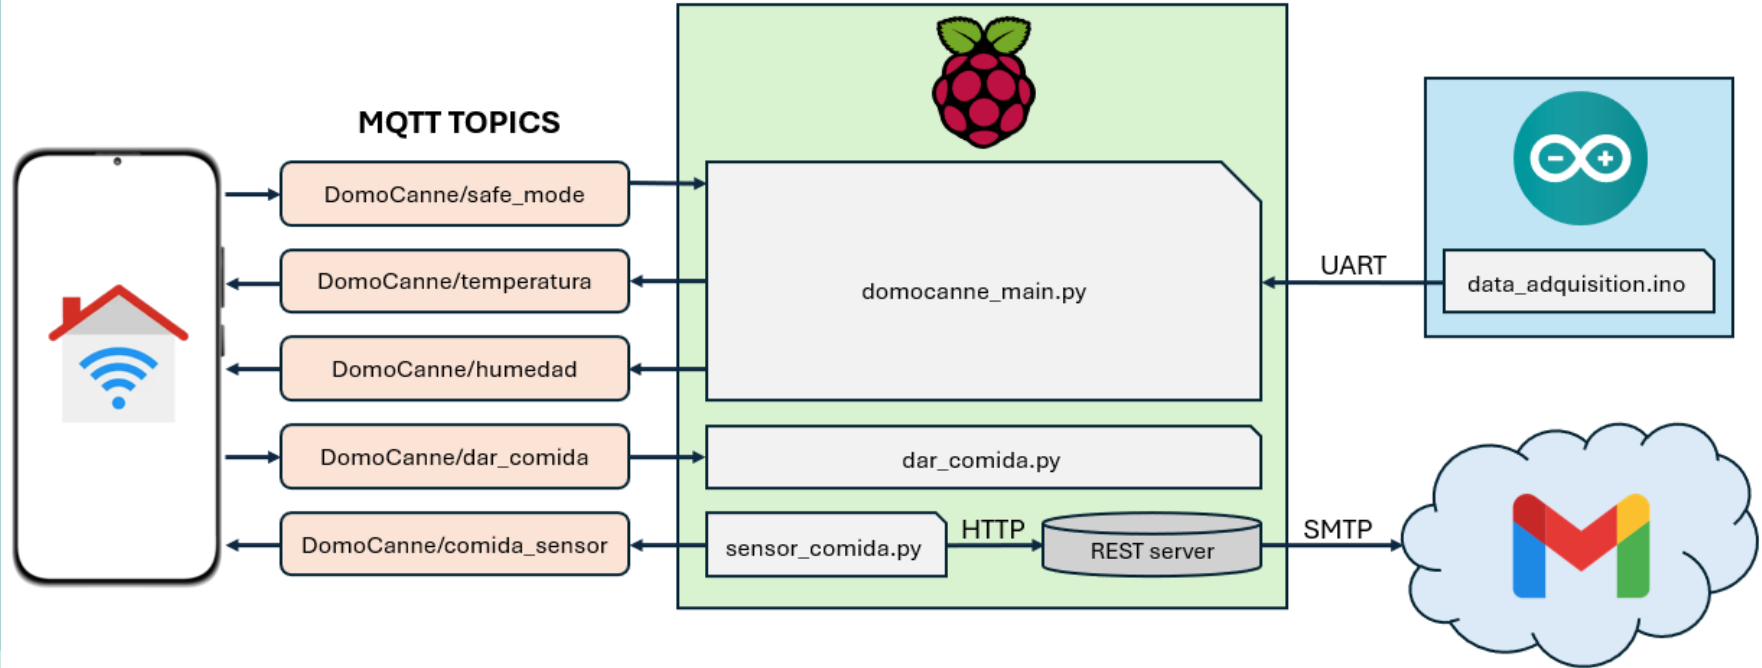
MQTT TOPICS

DomoCanne/safe_mode

DomoCanne/temperatura

DomoCanne/humedad

DomoCanne/dar_comida

DomoCanne/comida_sensor

domocanne_main.py

dar_comida.py

sensor_comida.py

HTTP

REST server

UART

data_adquisition.ino

SMTP